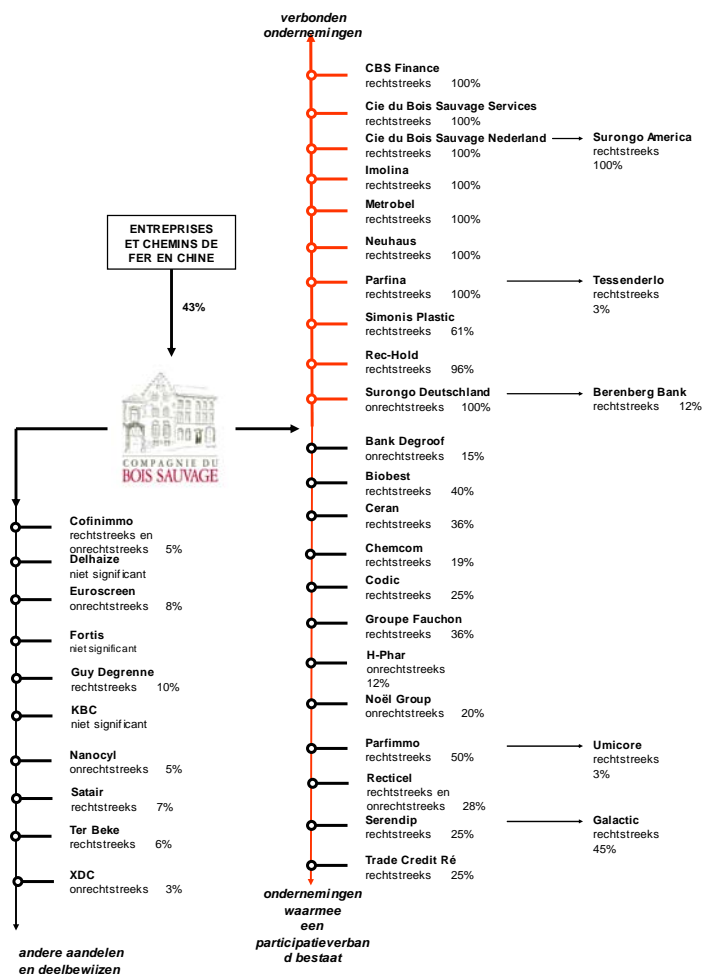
verbonden ondernemingen

ENTREPRISES ET CHEMINS DE FER EN CHINE

43%

COMPAGNIE DU BOIS SAUVAGE

CBS Finance
rechtstreeks 100%

Cie du Bois Sauvage Services
rechtstreeks 100%

Cie du Bois Sauvage Nederland
rechtstreeks 100%

Surongo America
rechtstreeks
100%

Imolina
rechtstreeks 100%

Metrobel
rechtstreeks 100%

Neuhaus
rechtstreeks 100%

Parfina
rechtstreeks 100%

Tessenderlo
rechtstreeks
3%

Simonis Plastic
rechtstreeks 61%

Rec-Hold
rechtstreeks 96%

Surongo Deutschland
onrechtstreeks 100%

Berenberg Bank
rechtstreeks 12%

Bank Degroof
onrechtstreeks 15%

Biobest
rechtstreeks 40%

Ceran
rechtstreeks 36%

Chemcom
rechtstreeks 19%

Codic
rechtstreeks 25%

Groupe Fauchon
rechtstreeks 36%

H-Phar
onrechtstreeks
12%

Noël Group
onrechtstreeks 20%

Parfimmo
rechtstreeks 50%

Umicore
rechtstreeks
3%

Recticel
rechtstreeks en onrechtstreeks 28%

Serendip
rechtstreeks 25%

Galactic
rechtstreeks
45%

Trade Credit Ré
rechtstreeks 25%

ondernemingen waarmee een participatieverband bestaat

Cofinimmo
rechtstreeks en onrechtstreeks 5%

Delhaize
niet significant

Euroscreen
onrechtstreeks 8%

Fortis
niet significant

Guy Degrenne
rechtstreeks 10%

KBC
niet significant

Nanocyl
onrechtstreeks 5%

Satair
rechtstreeks 7%

Ter Beke
rechtstreeks 6%

XDC
onrechtstreeks 3%

andere aandelen en deelbewijzen